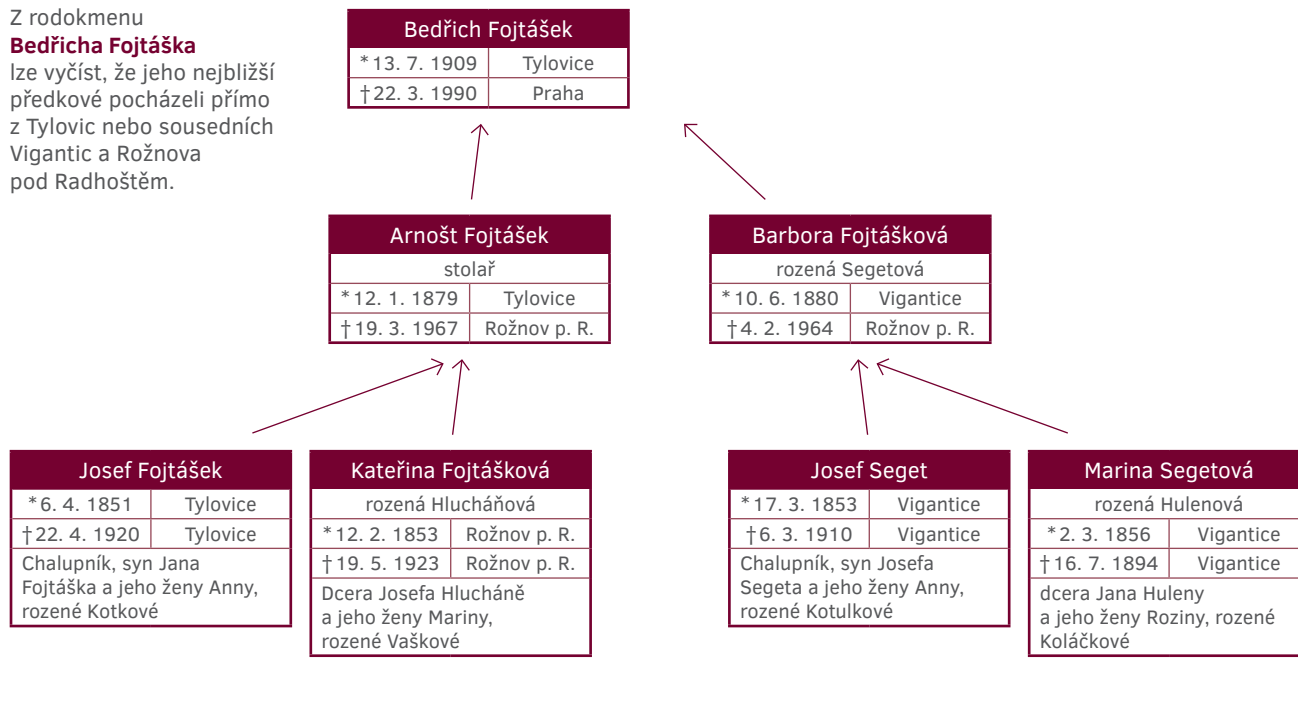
Z rodokmenu **Bedřicha Fojtáška** lze vyčíst, že jeho nejbližší předkové pocházeli přímo z Tylovic nebo sousedních Vigantic a Rožnova pod Radhoštěm.

Bedřich Fojtášek
| *13. 7. 1909 | Tylovice |
|---|---|
| †22. 3. 1990 | Praha |

Arnošt Fojtášek
stolař
| *12. 1. 1879 | Tylovice |
|---|---|
| †19. 3. 1967 | Rožnov p. R. |

Barbora Fojtášková
rozená Segetová
| *10. 6. 1880 | Vigantice |
|---|---|
| †4. 2. 1964 | Rožnov p. R. |

Josef Fojtášek
| *6. 4. 1851 | Tylovice |
|---|---|
| †22. 4. 1920 | Tylovice |
Chalupník, syn Jana Fojtáška a jeho ženy Anny, rozené Kotkové

Kateřina Fojtášková
rozená Hlucháňová
| *12. 2. 1853 | Rožnov p. R. |
|---|---|
| †19. 5. 1923 | Rožnov p. R. |
Dcera Josefa Hlucháně a jeho ženy Mariny, rozené Vaškové

Josef Seget
| *17. 3. 1853 | Vigantice |
|---|---|
| †6. 3. 1910 | Vigantice |
Chalupník, syn Josefa Segeta a jeho ženy Anny, rozené Kotulkové

Marina Segetová
rozená Hulenová
| *2. 3. 1856 | Vigantice |
|---|---|
| †16. 7. 1894 | Vigantice |
dcera Jana Huleny a jeho ženy Roziny, rozené Koláčkové